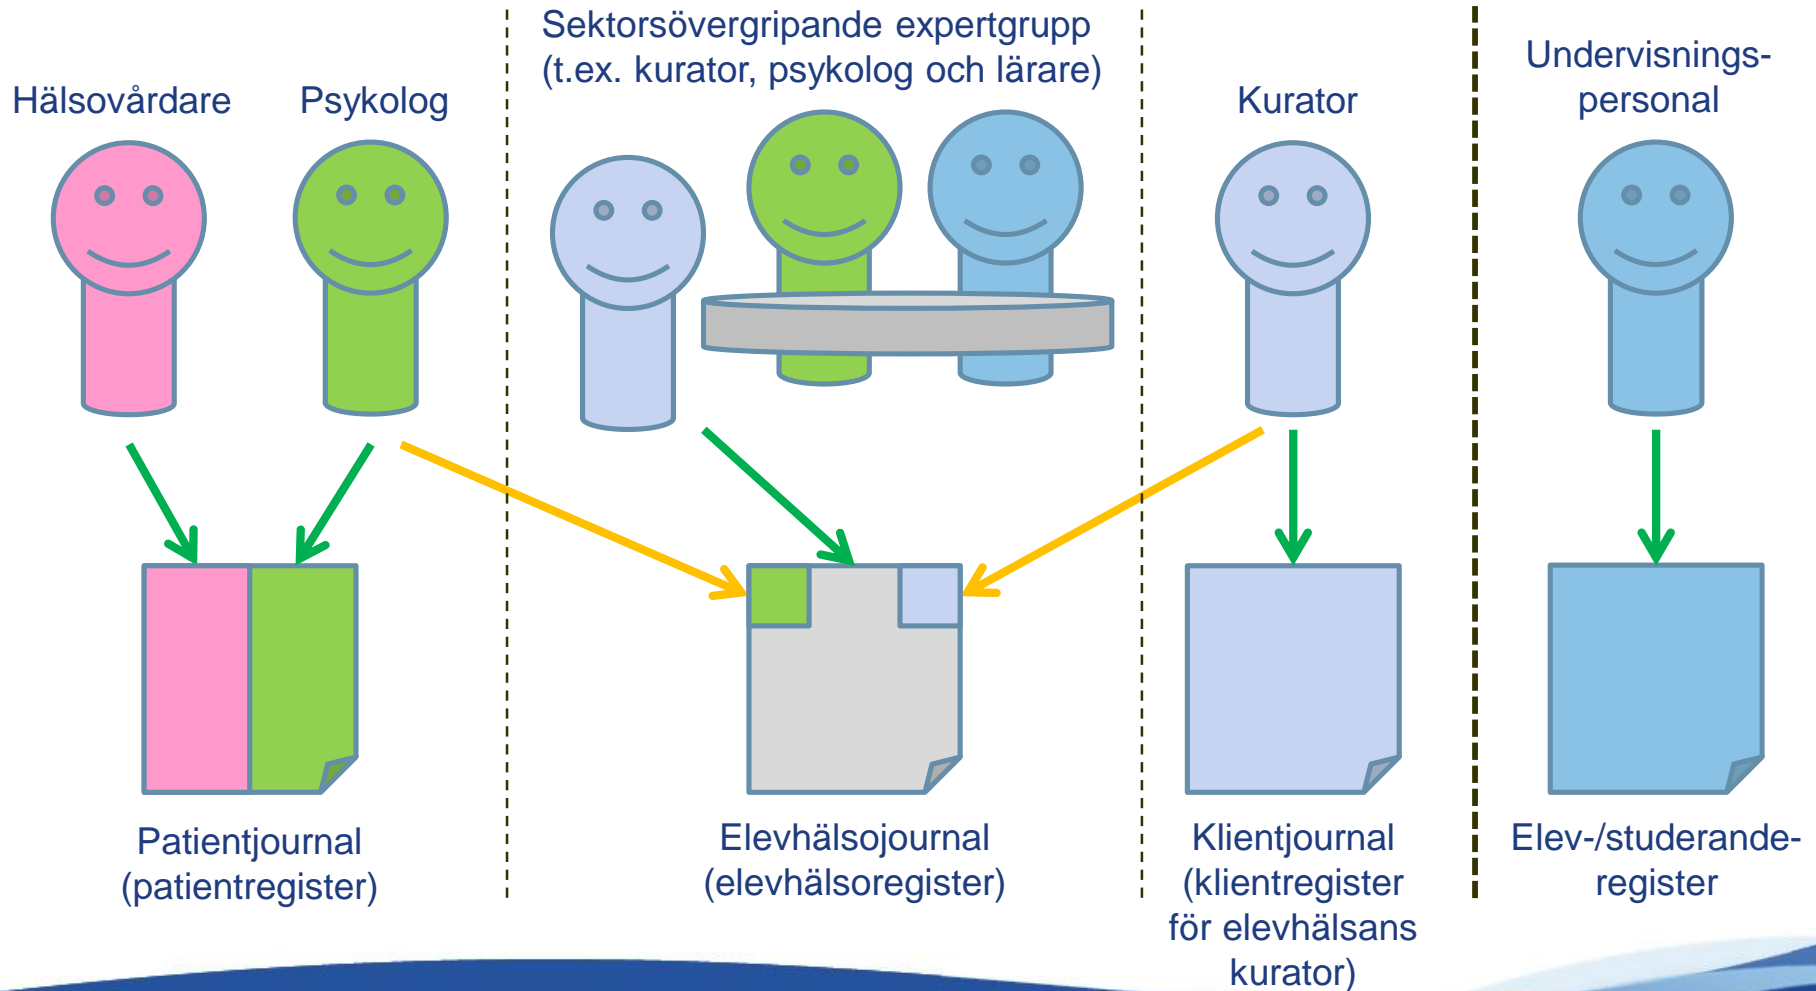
Hälsovårdare

Psykolog

Sektorsövergripande expertgrupp (t.ex. kurator, psykolog och lärare)

Kurator

Undervisnings-personal

Patientjournal (patientregister)

Elevhälsojournal (elevhälsoregister)

Klientjournal (klientregister för elevhälsans kurator)

Elev-/studerande-register